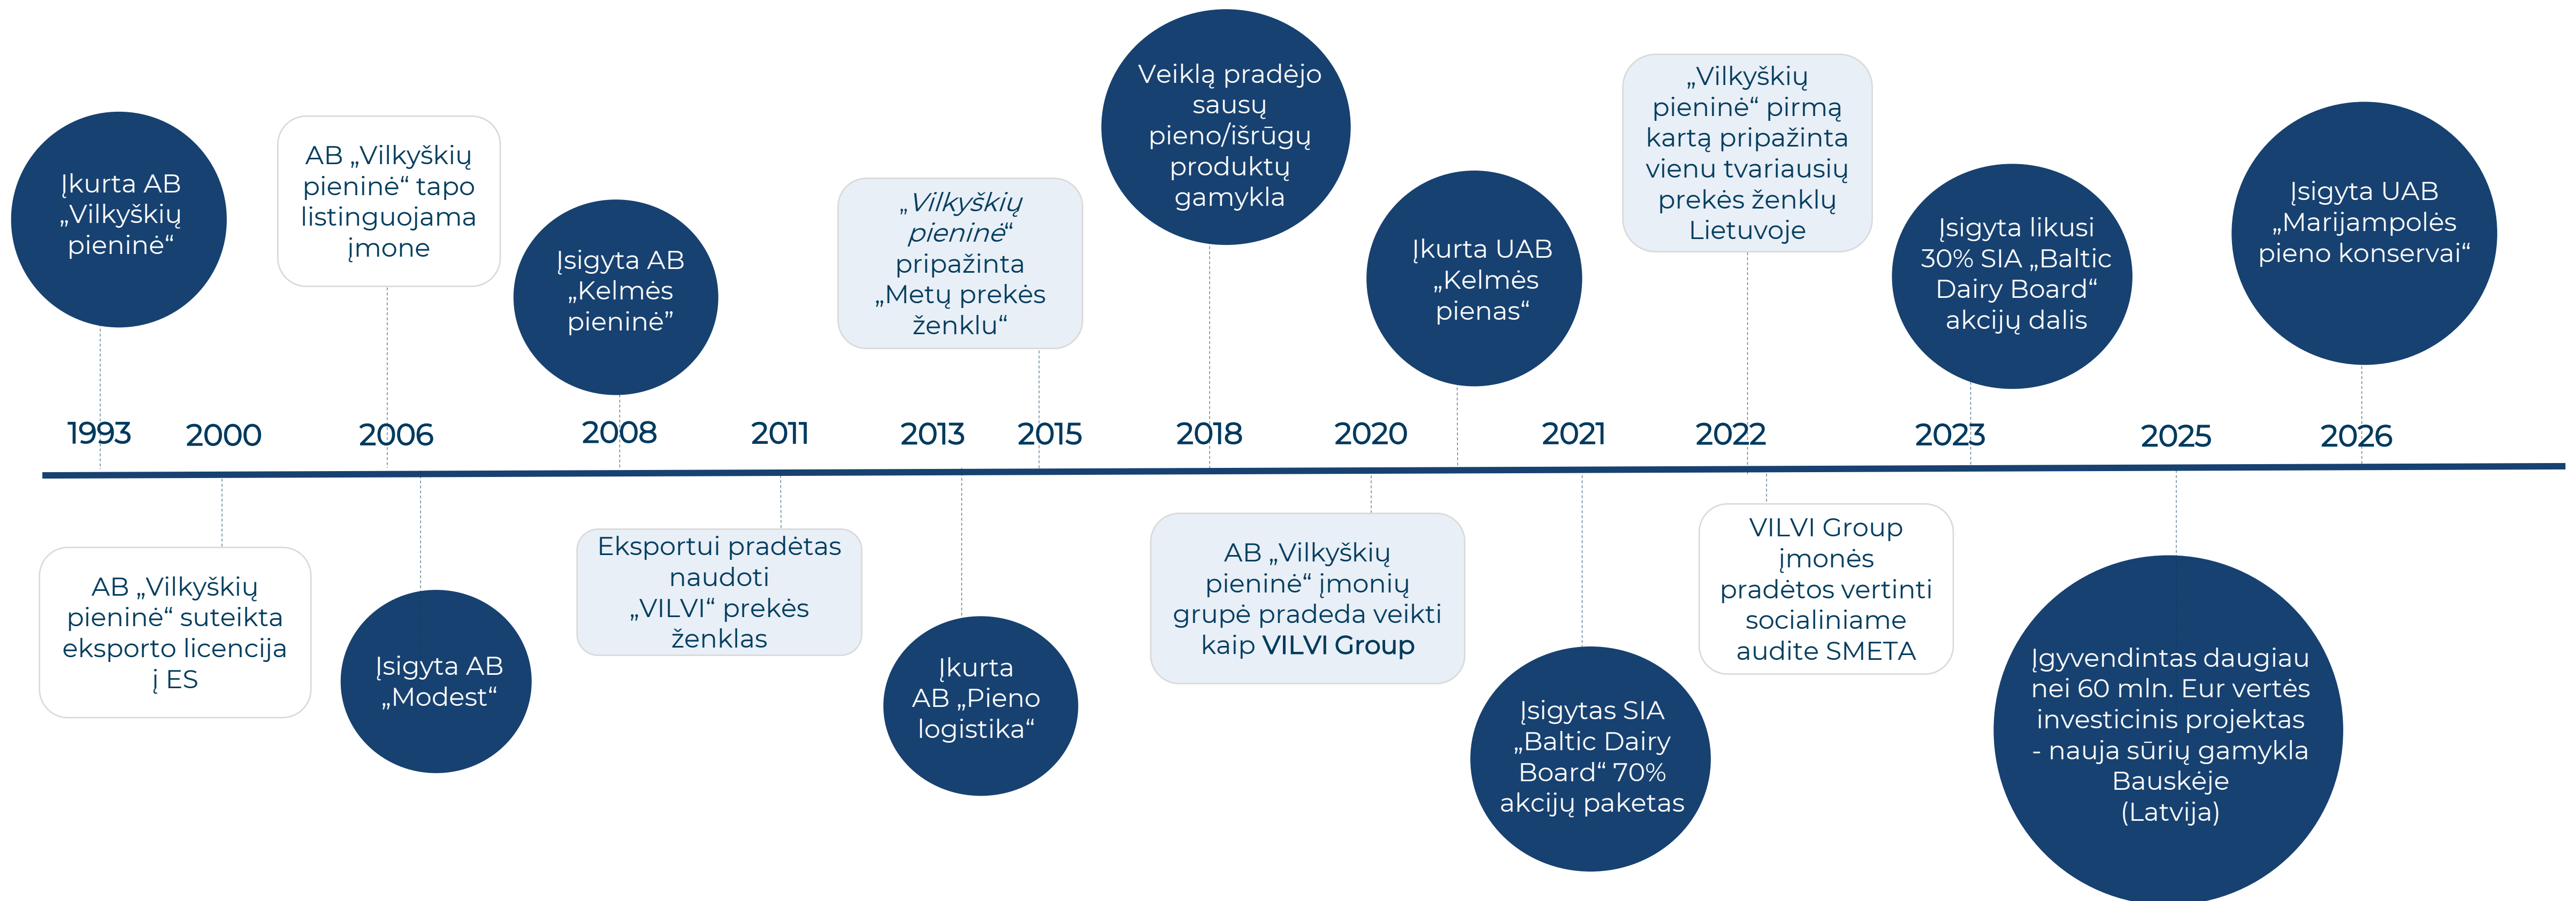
1993
Įkurta AB „Vilkyškių pieninė“

2000
AB „Vilkyškių pieninė“ suteikta eksporto licencija į ES

2006
AB „Vilkyškių pieninė“ tapo listinguojama įmone

Įsigyta AB „Modest“

2008
Įsigyta AB „Kelmės pieninė”

2011
Eksportui pradėtas naudoti „VILVI“ prekės ženklas

2013
Įkurta AB „Pieno logistika“

2015
„Vilkyškių pieninė“ pripažinta „Metų prekės ženklu“

2018
Veiklą pradėjo sausų pieno/išrūgų produktų gamykla

2020
AB „Vilkyškių pieninė“ įmonių grupė pradeda veikti kaip VILVI Group

Įkurta UAB „Kelmės pienas“

2021
Įsigytas SIA „Baltic Dairy Board“ 70% akcijų paketas

2022
„Vilkyškių pieninė“ pirmą kartą pripažinta vienu tvariausių prekės ženklų Lietuvoje

VILVI Group įmonės pradėtos vertinti socialiniame audite SMETA

2023
Įsigyta likusi 30% SIA „Baltic Dairy Board“ akcijų dalis

2025
Įgyvendintas daugiau nei 60 mln. Eur vertės investicinis projektas - nauja sūrių gamykla Bauskėje (Latvija)

2026
Įsigyta UAB „Marijampolės pieno konservai“